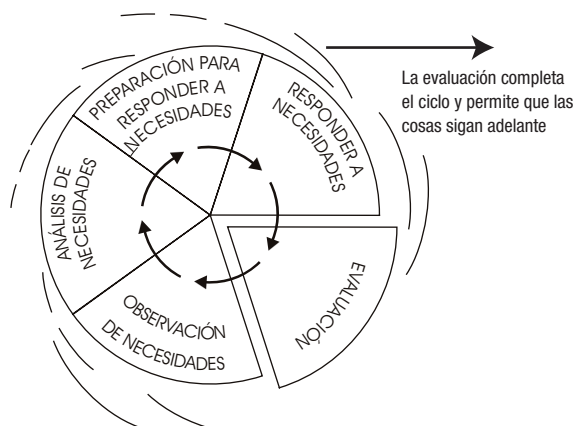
PREPARACIÓN PARA RESPONDER A NECESIDADES

RESPONDER A NECESIDADES

La evaluación completa el ciclo y permite que las cosas sigan adelante

ANÁLISIS DE NECESIDADES

EVALUACIÓN

OBSERVACIÓN DE NECESIDADES